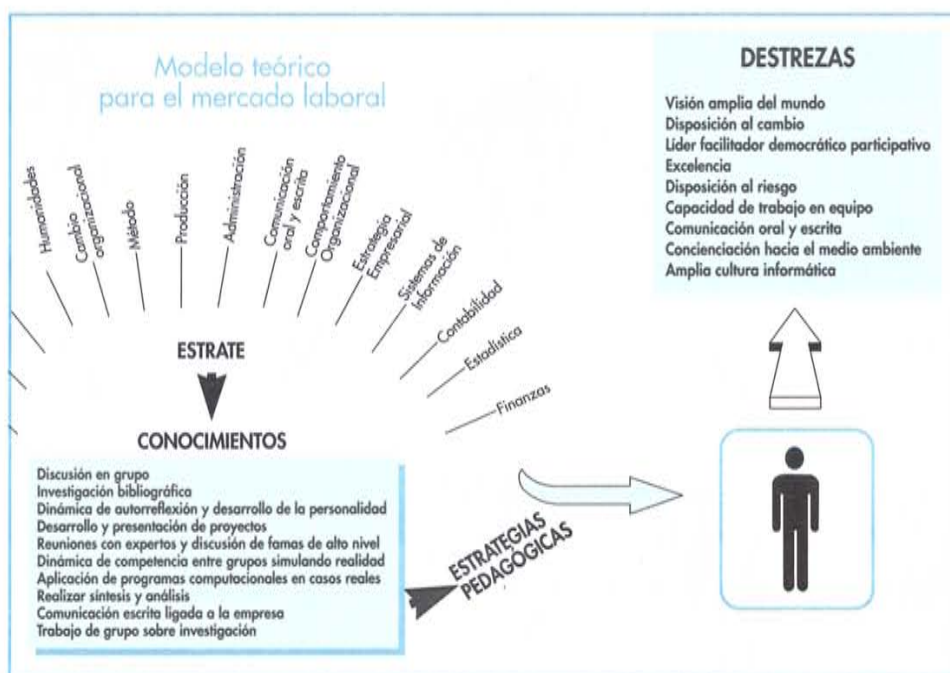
Modelo teórico
para el mercado laboral

Humanidades
Cambio organizacional
Método
Producción
Administración
Comunicación oral y escrita
Comportamiento Organizacional
Estrategia Empresarial
Sistemas de Información
Contabilidad
Estadística
Finanzas

ESTRATE

CONOCIMIENTOS

Discusión en grupo
Investigación bibliográfica
Dinámica de autorreflexión y desarrollo de la personalidad
Desarrollo y presentación de proyectos
Reuniones con expertos y discusión de famas de alto nivel
Dinámica de competencia entre grupos simulando realidad
Aplicación de programas computacionales en casos reales
Realizar síntesis y análisis
Comunicación escrita ligada a la empresa
Trabajo de grupo sobre investigación

ESTRATEGIAS PEDAGÓGICAS

DESTREZAS

Visión amplia del mundo
Disposición al cambio
Líder facilitador democrático participativo
Excelencia
Disposición al riesgo
Capacidad de trabajo en equipo
Comunicación oral y escrita
Concienciación hacia el medio ambiente
Amplia cultura informática